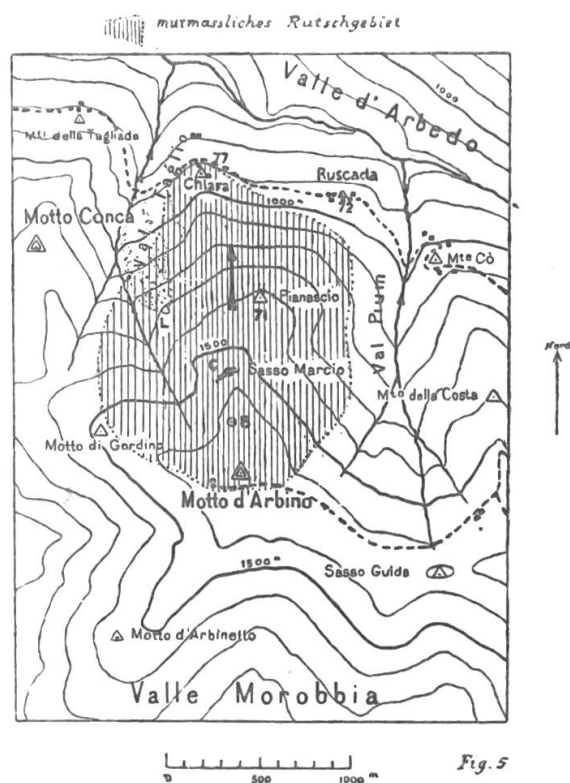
mutmassliches Rutschgebiet

Valle d'Arbedo

1000

M^{ti} della Tagliada

77

Chiara

Ruscada

1000

72

Motto Conca

M^{te} Cò

L

Pianascio

71

Val Pium

1500

C

Sasso Marcio

Nord

M^{to} della Costa

68

Motto di Gordino

Motto d'Arbino

1500 m

Sasso Guida

Motto d'Arbinetto

Valle Morobbia

0 500 1000 m

Fig. 5